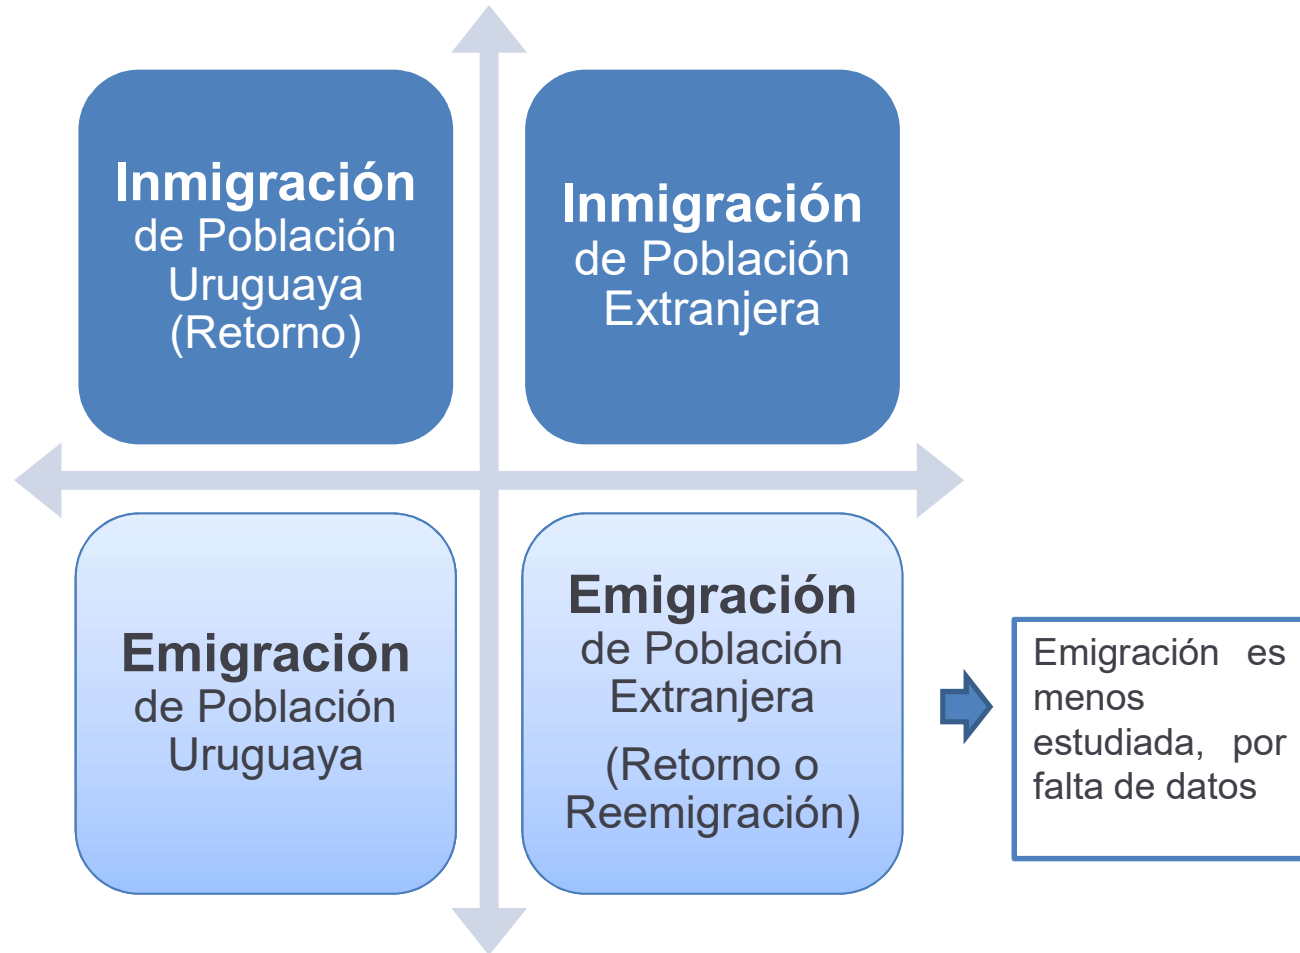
Inmigración de Población Uruguaya (Retorno)

Inmigración de Población Extranjera

Emigración de Población Uruguaya

Emigración de Población Extranjera

(Retorno o Reemigración)

Emigración es menos estudiada, por falta de datos